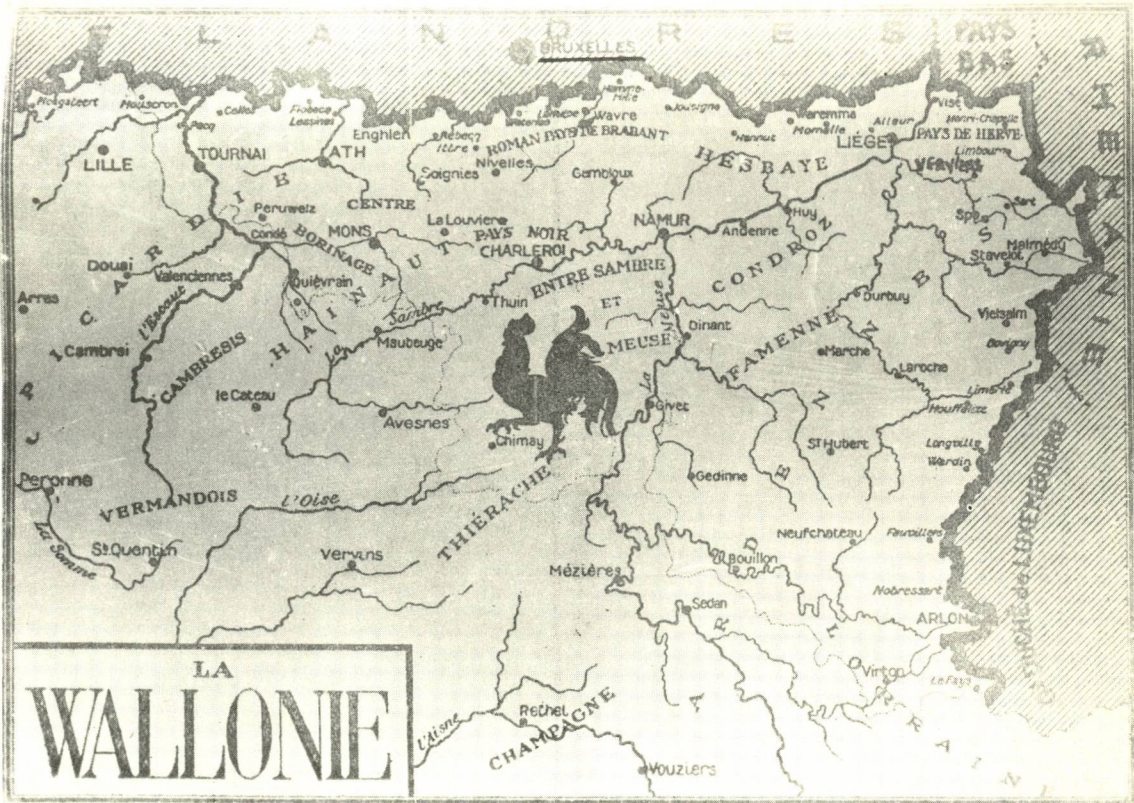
F L A N D R E S
BRUXELLES
PAYS BAS
Ploegsteert Mouscron Celles Flobecq Lessines Pecq
Enghien Rebecq Ittre Lasne Waterloo Hamme-Mille Wavre Jodoigne Waremme Momalle Hannut Alleur Visé Henri-Chapelle
ROMAN PAYS DE BRABANT
PAYS DE HERVE
Limbourg
LILLE TOURNAI ATH Soignies Nivelles Gembloux HESBAYE LIÈGE Verviers
CENTRE
Peruwelz MONS La Louvière PAYS NOIR CHARLEROI NAMUR Huy Andenne Spa Malmédy Stavelot
Condé BORINAGE
Douai Valenciennes Quiévrain
PICARDIE
HAINAUT
ENTRE SAMBRE ET MEUSE
Thuin
CONDROZ
Arras Cambrai l'Escaut La Sambre Maubeuge Dinant Durbuy Vielsalm Bovigny
ARDENNE
FAMENNE
CAMBRESIS le Cateau Avesnes Chimay Givet La Meuse Marche Laroche Limerlé Houffalize
Péronne VERMANDOIS L'Oise THIÉRACHE Gedinne St Hubert Longvilly Wardin
La Somme St.Quentin Vervins Neufchateau Fauvillers
Mézières Bouillon Sedan Nobressart ARLON
LORRAINE Virton Le Faya
PRUSSE RHÉNANE
GRAND-DUCHÉ de LUXEMBOURG
LA WALLONIE
L'Aisne Rethel CHAMPAGNE Vouziers